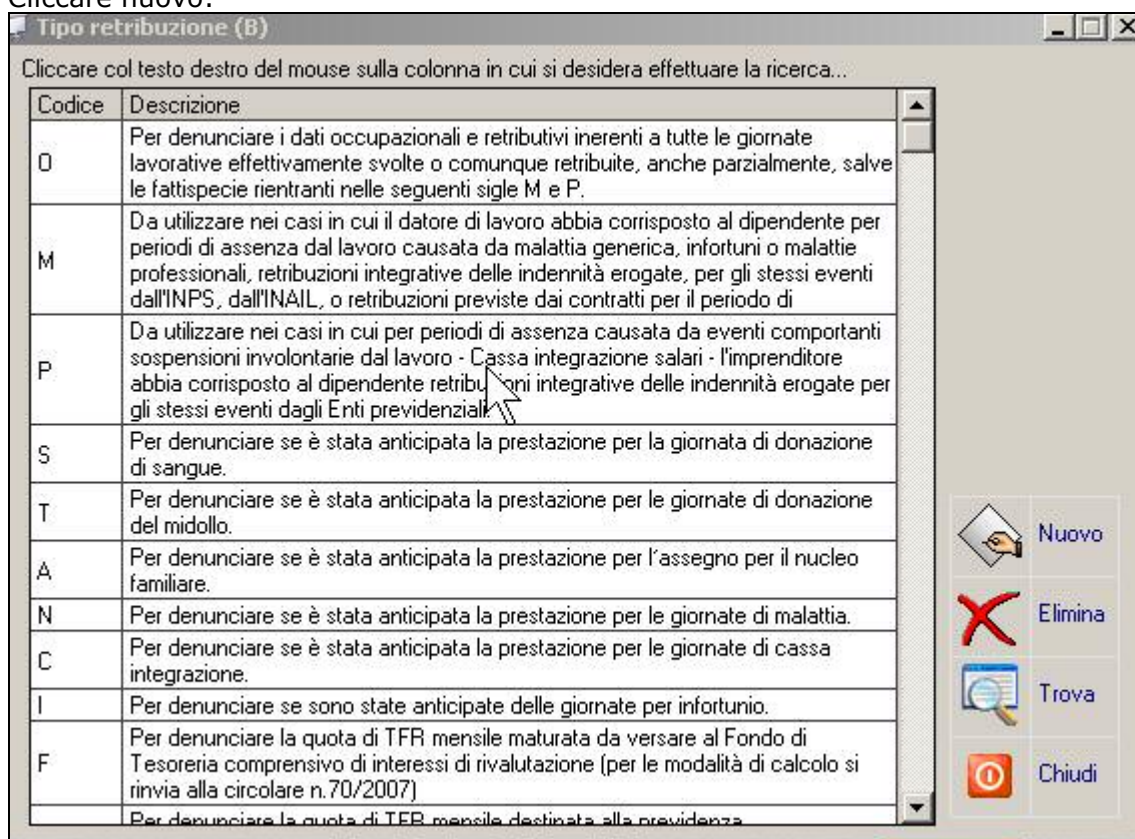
Cliccare nuovo.

Tipo retribuzione (B)

Cliccare col testo destro del mouse sulla colonna in cui si desidera effettuare la ricerca...

| Codice | Descrizione |
|---|---|
| O | Per denunciare i dati occupazionali e retributivi inerenti a tutte le giornate lavorative effettivamente svolte o comunque retribuite, anche parzialmente, salve le fattispecie rientranti nelle seguenti sigle M e P. |
| M | Da utilizzare nei casi in cui il datore di lavoro abbia corrisposto al dipendente per periodi di assenza dal lavoro causata da malattia generica, infortuni o malattie professionali, retribuzioni integrative delle indennità erogate, per gli stessi eventi dall'INPS, dall'INAIL, o retribuzioni previste dai contratti per il periodo di |
| P | Da utilizzare nei casi in cui per periodi di assenza causata da eventi comportanti sospensioni involontarie dal lavoro - Cassa integrazione salari - l'imprenditore abbia corrisposto al dipendente retribu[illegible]oni integrative delle indennità erogate per gli stessi eventi dagli Enti previdenzial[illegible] |
| S | Per denunciare se è stata anticipata la prestazione per la giornata di donazione di sangue. |
| T | Per denunciare se è stata anticipata la prestazione per le giornate di donazione del midollo. |
| A | Per denunciare se è stata anticipata la prestazione per l'assegno per il nucleo familiare. |
| N | Per denunciare se è stata anticipata la prestazione per le giornate di malattia. |
| C | Per denunciare se è stata anticipata la prestazione per le giornate di cassa integrazione. |
| I | Per denunciare se sono state anticipate delle giornate per infortunio. |
| F | Per denunciare la quota di TFR mensile maturata da versare al Fondo di Tesoreria comprensivo di interessi di rivalutazione (per le modalità di calcolo si rinvia alla circolare n.70/2007) |
| | Per denunciare la quota di TFR mensile destinata alla previdenza |

Nuovo
Elimina
Trova
Chiudi